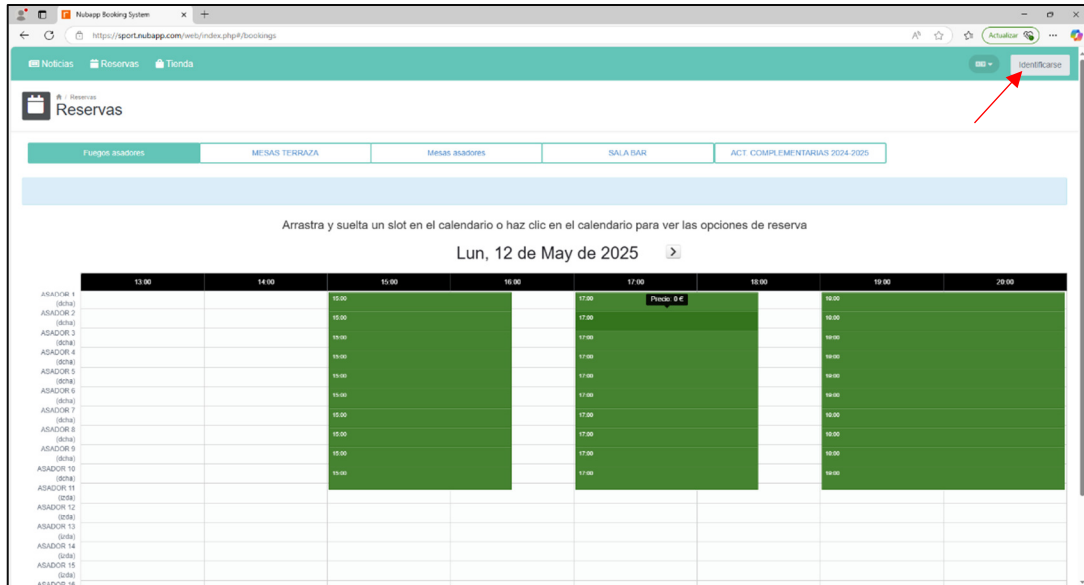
Nubapp Booking System

https://sport.nubapp.com/web/index.php#/bookings

Actualizar

Noticias Reservas Tienda

Identificarse

Reservas

Reservas

Fuegos asadores | MESAS TERRAZA | Mesas asadores | SALA BAR | ACT. COMPLEMENTARIAS 2024-2025

Arrastra y suelta un slot en el calendario o haz clic en el calendario para ver las opciones de reserva

Lun, 12 de May de 2025

| | 13:00 | 14:00 | 15:00 | 16:00 | 17:00 | 18:00 | 19:00 | 20:00 |
|---|---|---|---|---|---|---|---|---|
| ASADOR 1 (dcha) | | | 15:00 | | 17:00 Precio: 0 € | | 19:00 | |
| ASADOR 2 (dcha) | | | 15:00 | | 17:00 | | 19:00 | |
| ASADOR 3 (dcha) | | | 15:00 | | 17:00 | | 19:00 | |
| ASADOR 4 (dcha) | | | 15:00 | | 17:00 | | 19:00 | |
| ASADOR 5 (dcha) | | | 15:00 | | 17:00 | | 19:00 | |
| ASADOR 6 (dcha) | | | 15:00 | | 17:00 | | 19:00 | |
| ASADOR 7 (dcha) | | | 15:00 | | 17:00 | | 19:00 | |
| ASADOR 8 (dcha) | | | 15:00 | | 17:00 | | 19:00 | |
| ASADOR 9 (dcha) | | | 15:00 | | 17:00 | | 19:00 | |
| ASADOR 10 (dcha) | | | 15:00 | | 17:00 | | 19:00 | |
| ASADOR 11 (izda) | | | | | | | | |
| ASADOR 12 (izda) | | | | | | | | |
| ASADOR 13 (izda) | | | | | | | | |
| ASADOR 14 (izda) | | | | | | | | |
| ASADOR 15 (izda) | | | | | | | | |